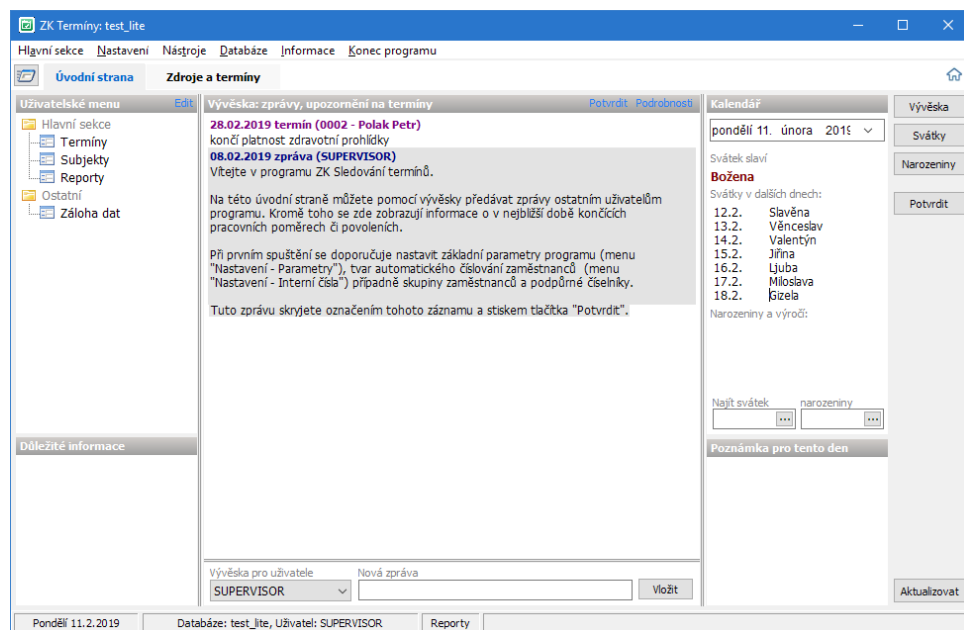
ZK Termíny: test_lite

Hlavní sekce Nastavení Nástroje Databáze Informace Konec programu

Úvodní strana Zdroje a termíny

Uživatelské menu Edit
Hlavní sekce
Termíny
Subjekty
Reporty
Ostatní
Záloha dat

Důležité informace

Vývěska: zprávy, upozornění na termíny Potvrdit Podrobnosti

28.02.2019 termín (0002 - Polak Petr)
končí platnost zdravotní prohlídky
08.02.2019 zpráva (SUPERVISOR)
Vítejte v programu ZK Sledování termínů.

Na této úvodní straně můžete pomocí vývěsky předávat zprávy ostatním uživatelům programu. Kromě toho se zde zobrazují informace o v nejbližší době končících pracovních poměrech či povoleních.

Při prvním spuštění se doporučuje nastavit základní parametry programu (menu "Nastavení - Parametry"), tvar automatického číslování zaměstnanců (menu "Nastavení - Interní čísla") případně skupiny zaměstnanců a podpůrné číselníky.

Tuto zprávu skryjete označením tohoto záznamu a stiskem tlačítka "Potvrdit".

Vývěska pro uživatele
SUPERVISOR
Nová zpráva
Vložit

Kalendář
pondělí 11. února 2019
Svátek slaví
Božena
Svátky v dalších dnech:
12.2. Slavěna
13.2. Věnceslav
14.2. Valentýn
15.2. Jiřina
16.2. Ljuba
17.2. Miloslava
18.2. Gizela
Narozeniny a výročí:

Najít svátek narozeniny

Poznámka pro tento den

Vývěska
Svátky
Narozeniny
Potvrdit
Aktualizovat

Pondělí 11.2.2019 Databáze: test_lite, Uživatel: SUPERVISOR Reporty